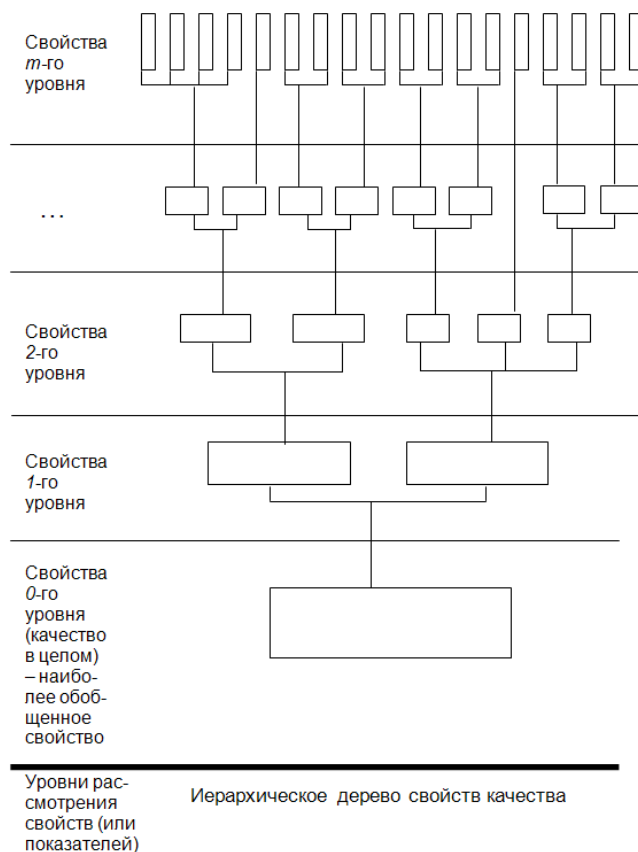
Свойства $m$-го уровня

...

Свойства $2$-го уровня

Свойства $1$-го уровня

Свойства $0$-го уровня (качество в целом) – наиболее обобщенное свойство

Уровни рассмотрения свойств (или показателей)

Иерархическое дерево свойств качества